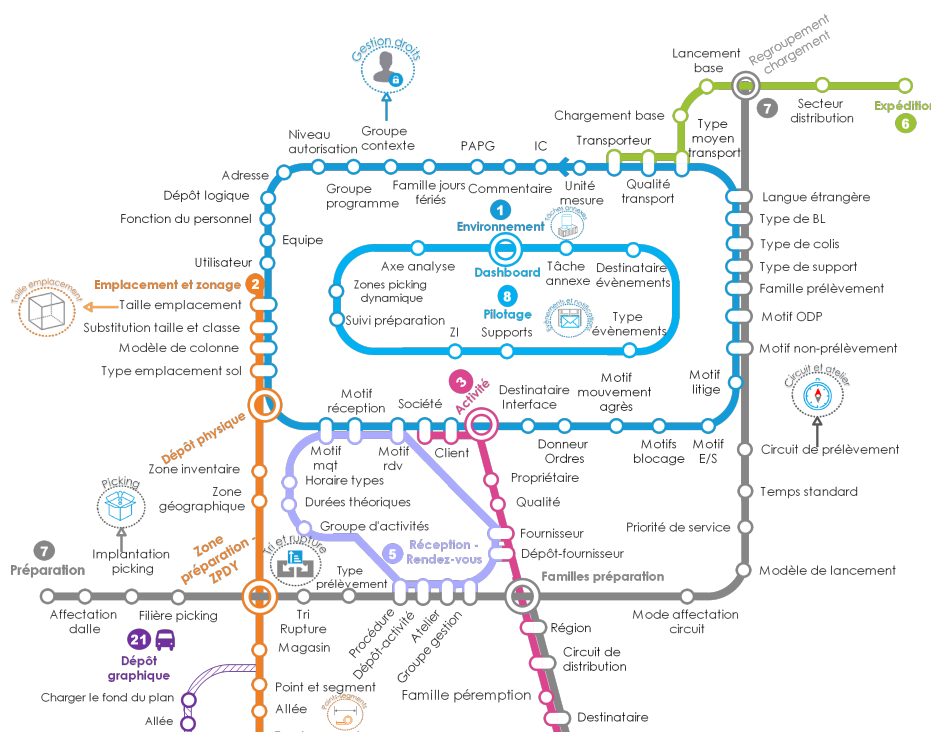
Gestion droits

Regroupement chargement

Lancement base

7

Secteur distribution

Expédition

6

Chargement base

Type moyen transport

Transporteur

Niveau autorisation

Groupe contexte

PAPG

IC

Adresse

Groupe programme

Famille jours fériés

Commentaire

Unité mesure

Qualité transport

Langue étrangère

Dépôt logique

1

Environnement

Tâches annexes

Type de BL

Fonction du personnel

Equipe

Type de colis

Utilisateur

Axe analyse

Dashboard

Tâche annexe

Destinataire évènements

Type de support

Taille emplacement

2

Emplacement et zonage

Zones picking dynamique

8

Pilotage

Famille prélèvement

Taille emplacement

Substitution taille et classe

Suivi préparation

Evènements et notifications

Type évènements

Motif ODP

Modèle de colonne

ZI

Supports

Motif non-prélèvement

Type emplacement sol

3

Activité

Motif réception

Société

Destinataire Interface

Motif mouvement agrès

Motif litige

Circuit et atelier

Dépôt physique

Motif mqt

Motif rdv

Client

Donneur Ordres

Motifs blocage

Motif E/S

Circuit de prélèvement

Zone inventaire

Horaire types

Propriétaire

Zone géographique

Durées théoriques

Qualité

Temps standard

Picking

Groupe d'activités

Fournisseur

Priorité de service

Tri et rupture

5

Réception - Rendez-vous

Dépôt-fournisseur

7

Préparation

Implantation picking

Zone préparation - ZPDY

Type prélèvement

Familles préparation

Modèle de lancement

Affectation dalle

Filière picking

Tri Rupture

Mode affectation circuit

Magasin

Procédure

Dépôt-activité

Atelier

Groupe gestion

Région

21

Dépôt graphique

Circuit de distribution

Charger le fond du plan

Point et segment

Points et segments

Famille péremption

Allée

Allée

Destinataire